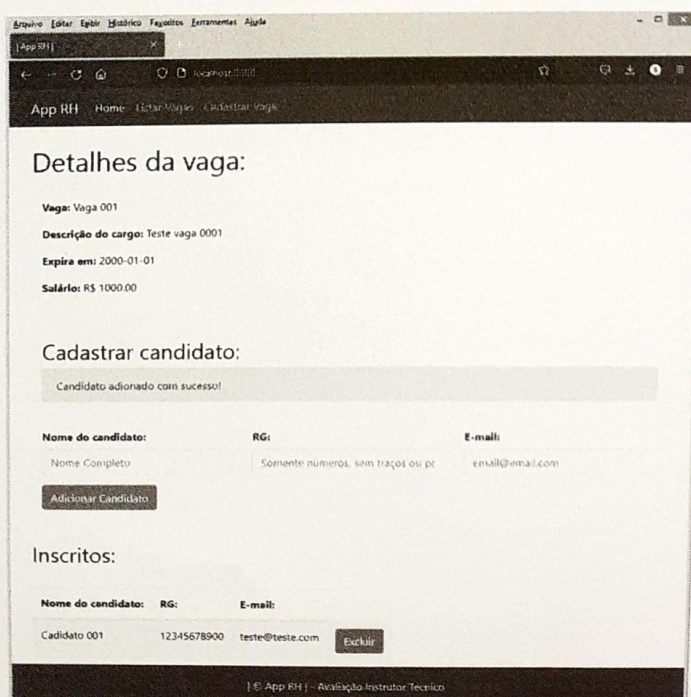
Arquivo Editar Exibir Histórico Favoritos Ferramentas Ajuda

| App RH |

localhost:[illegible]

App RH Home Listar Vagas Cadastrar Vaga

Detalhes da vaga:

**Vaga:** Vaga 001

**Descrição do cargo:** Teste vaga 0001

**Expira em:** 2000-01-01

**Salário:** R$ 1000.00

Cadastrar candidato:

Candidato adionado com sucesso!

Nome do candidato:
Nome Completo

RG:
Somente números, sem traços ou pc

E-mail:
email@email.com

Adicionar Candidato

Inscritos:

| Nome do candidato: | RG: | E-mail: | |
|---|---|---|---|
| Cadidato 001 | 12345678900 | teste@teste.com | Excluir |

| © App RH | - Avaliação Instrutor Tecnico